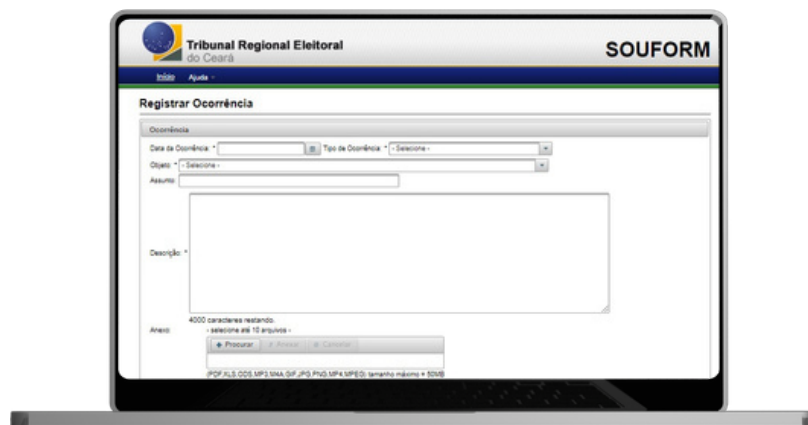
Tribunal Regional Eleitoral
do Ceará

SOUFORM

Início Ajuda

Registrar Ocorrência

Ocorrência

Data da Ocorrência: *

Tipo de Ocorrência: * - Selecione -

Objeto: * - Selecione -

Assunto:

Descrição: *

4000 caracteres restando.

Anexo: - selecione até 10 arquivos -

+ Procurar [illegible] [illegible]

(PDF,XLS,ODS,MP3,M4A,GIF,JPG,PNG,MP4,MPEG) tamanho máximo = 50MB